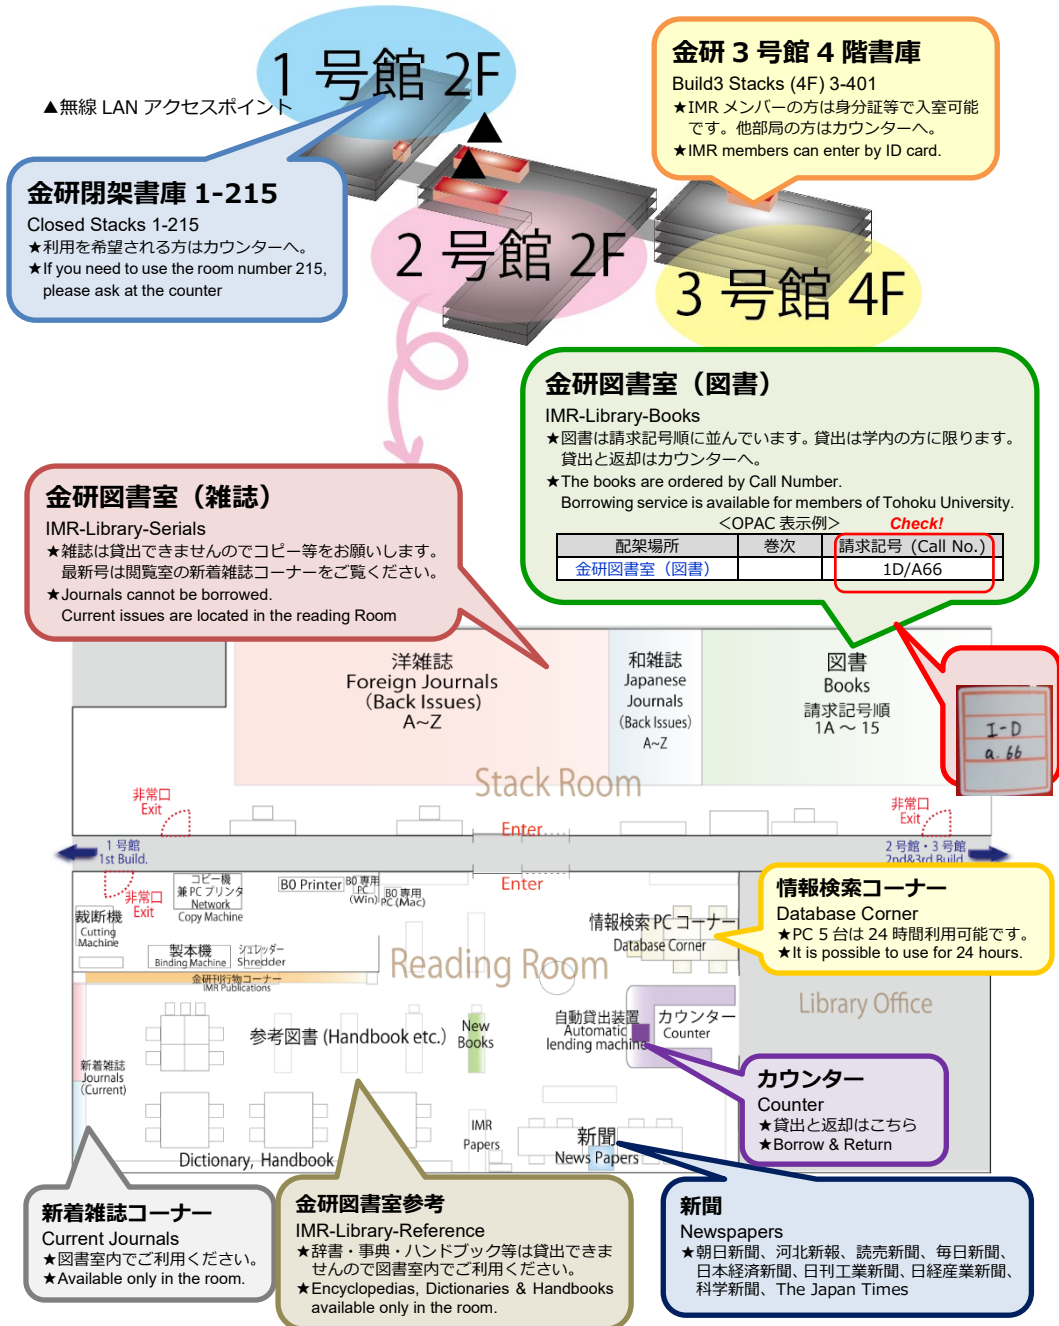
1 号館 2F

▲無線 LAN アクセスポイント

金研 3 号館 4 階書庫
Build3 Stacks (4F) 3-401
★IMR メンバーの方は身分証等で入室可能です。他部局の方はカウンターへ。
★IMR members can enter by ID card.

金研閉架書庫 1-215
Closed Stacks 1-215
★利用を希望される方はカウンターへ。
★If you need to use the room number 215, please ask at the counter

2 号館 2F

3 号館 4F

金研図書室（図書）
IMR-Library-Books
★図書は請求記号順に並んでいます。貸出は学内の方に限ります。貸出と返却はカウンターへ。
★The books are ordered by Call Number.
Borrowing service is available for members of Tohoku University.
<OPAC 表示例> Check!

| 配架場所 | 巻次 | 請求記号 (Call No.) |
|---|---|---|
| 金研図書室（図書） | | 1D/A66 |

金研図書室（雑誌）
IMR-Library-Serials
★雑誌は貸出できませんのでコピー等をお願いします。最新号は閲覧室の新着雑誌コーナーをご覧ください。
★Journals cannot be borrowed.
Current issues are located in the reading Room

洋雑誌
Foreign Journals
(Back Issues)
A~Z

和雑誌
Japanese
Journals
(Back Issues)
A~Z

図書
Books
請求記号順
1A ～ 15

1-D
a. 66

Stack Room

非常口
Exit

Enter

非常口
Exit

1 号館
1st Build.

2 号館・3 号館
2nd&3rd Build.

Enter

非常口
Exit

コピー機
兼 PC プリンタ
Network
Copy Machine

BO Printer

BO 専用 PC (Win)

BO 専用 PC (Mac)

裁断機
Cutting
Machine

製本機
Binding Machine

シュレッダー
Shredder

金研刊行物コーナー
IMR Publications

情報検索 PC コーナー
Database Corner

Reading Room

情報検索コーナー
Database Corner
★PC 5 台は 24 時間利用可能です。
★It is possible to use for 24 hours.

Library Office

自動貸出装置
Automatic
lending machine

カウンター
Counter

参考図書 (Handbook etc.)

New
Books

新着雑誌
Journals
(Current)

カウンター
Counter
★貸出と返却はこちら
★Borrow & Return

IMR
Papers

新聞
News Papers

Dictionary, Handbook

新着雑誌コーナー
Current Journals
★図書室内でご利用ください。
★Available only in the room.

金研図書室参考
IMR-Library-Reference
★辞書・事典・ハンドブック等は貸出できませんので図書室内でご利用ください。
★Encyclopedias, Dictionaries & Handbooks available only in the room.

新聞
Newspapers
★朝日新聞、河北新報、読売新聞、毎日新聞、日本経済新聞、日刊工業新聞、日経産業新聞、科学新聞、The Japan Times